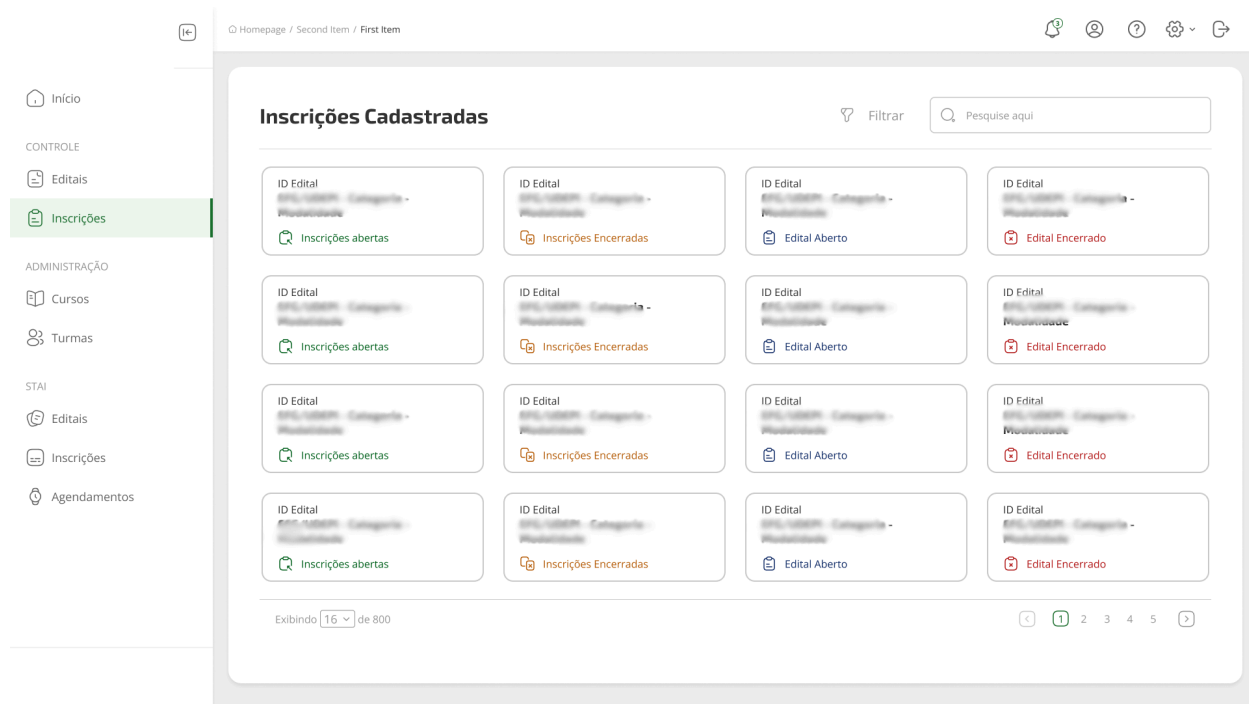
Homepage / Second Item / First Item

3

Início

CONTROLE

Editais

Inscrições

ADMINISTRAÇÃO

Cursos

Turmas

STAI

Editais

Inscrições

Agendamentos

Inscrições Cadastradas

Filtrar

Pesquise aqui

ID Edital
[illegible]
Inscrições abertas

ID Edital
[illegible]
Inscrições Encerradas

ID Edital
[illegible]
Edital Aberto

ID Edital
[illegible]
Edital Encerrado

ID Edital
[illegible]
Inscrições abertas

ID Edital
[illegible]
Inscrições Encerradas

ID Edital
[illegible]
Edital Aberto

ID Edital
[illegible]
Edital Encerrado

ID Edital
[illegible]
Inscrições abertas

ID Edital
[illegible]
Inscrições Encerradas

ID Edital
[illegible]
Edital Aberto

ID Edital
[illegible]
Edital Encerrado

ID Edital
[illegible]
Inscrições abertas

ID Edital
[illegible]
Inscrições Encerradas

ID Edital
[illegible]
Edital Aberto

ID Edital
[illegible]
Edital Encerrado

Exibindo 16 de 800

1 2 3 4 5